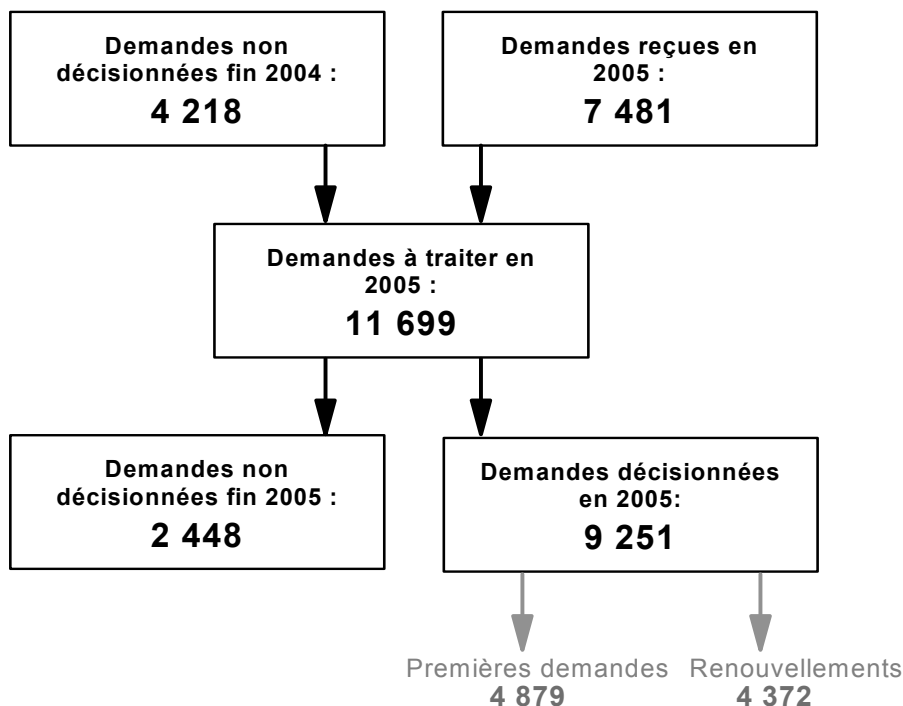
Demandes non décisionnées fin 2004 :
4 218

Demandes reçues en 2005 :
7 481

Demandes à traiter en 2005 :
11 699

Demandes non décisionnées fin 2005 :
2 448

Demandes décisionnées en 2005:
9 251

Premières demandes
4 879

Renouvellements
4 372